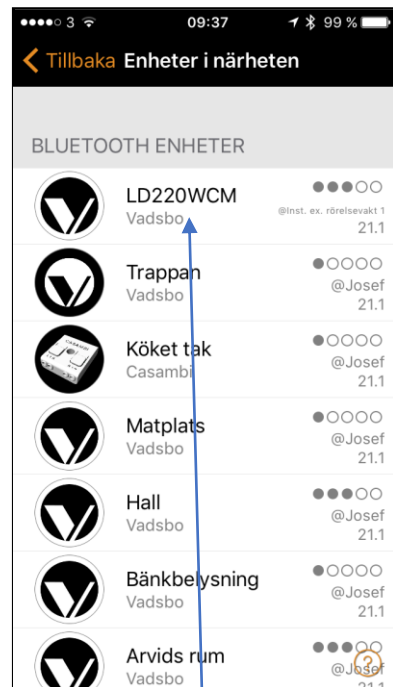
●●●●○ 3 09:37 99 %

Tillbaka Enheter i närheten

BLUETOOTH ENHETER

LD220WCM
Vadsbo
●●●○○
@Inst. ex. rörelsevakt 1
21.1

Trappan
Vadsbo
●○○○○
@Josef
21.1

Köket tak
Casambi
●○○○○
@Josef
21.1

Matplats
Vadsbo
●○○○○
@Josef
21.1

Hall
Vadsbo
●●●○○
@Josef
21.1

Bänkbelysning
Vadsbo
●○○○○
@Josef
21.1

Arvids rum
Vadsbo
●●●○○
21.1